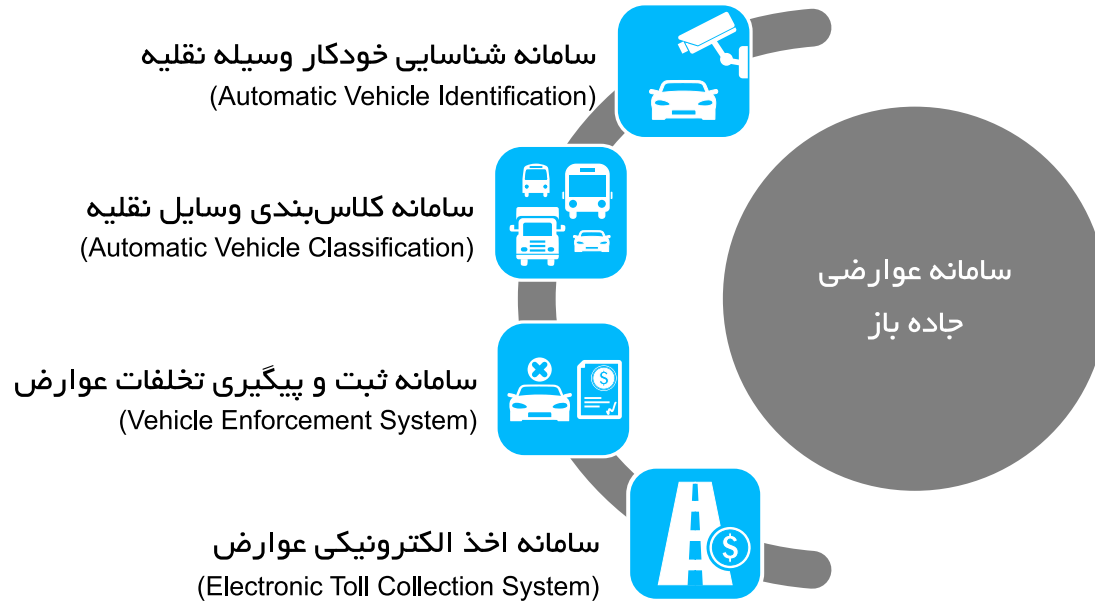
سامانه شناسایی خودکار وسیله نقلیه
(Automatic Vehicle Identification)

سامانه کلاس‌بندی وسایل نقلیه
(Automatic Vehicle Classification)

سامانه ثبت و پیگیری تخلفات عوارض
(Vehicle Enforcement System)

سامانه اخذ الکترونیکی عوارض
(Electronic Toll Collection System)

سامانه عوارضی
جاده باز

$